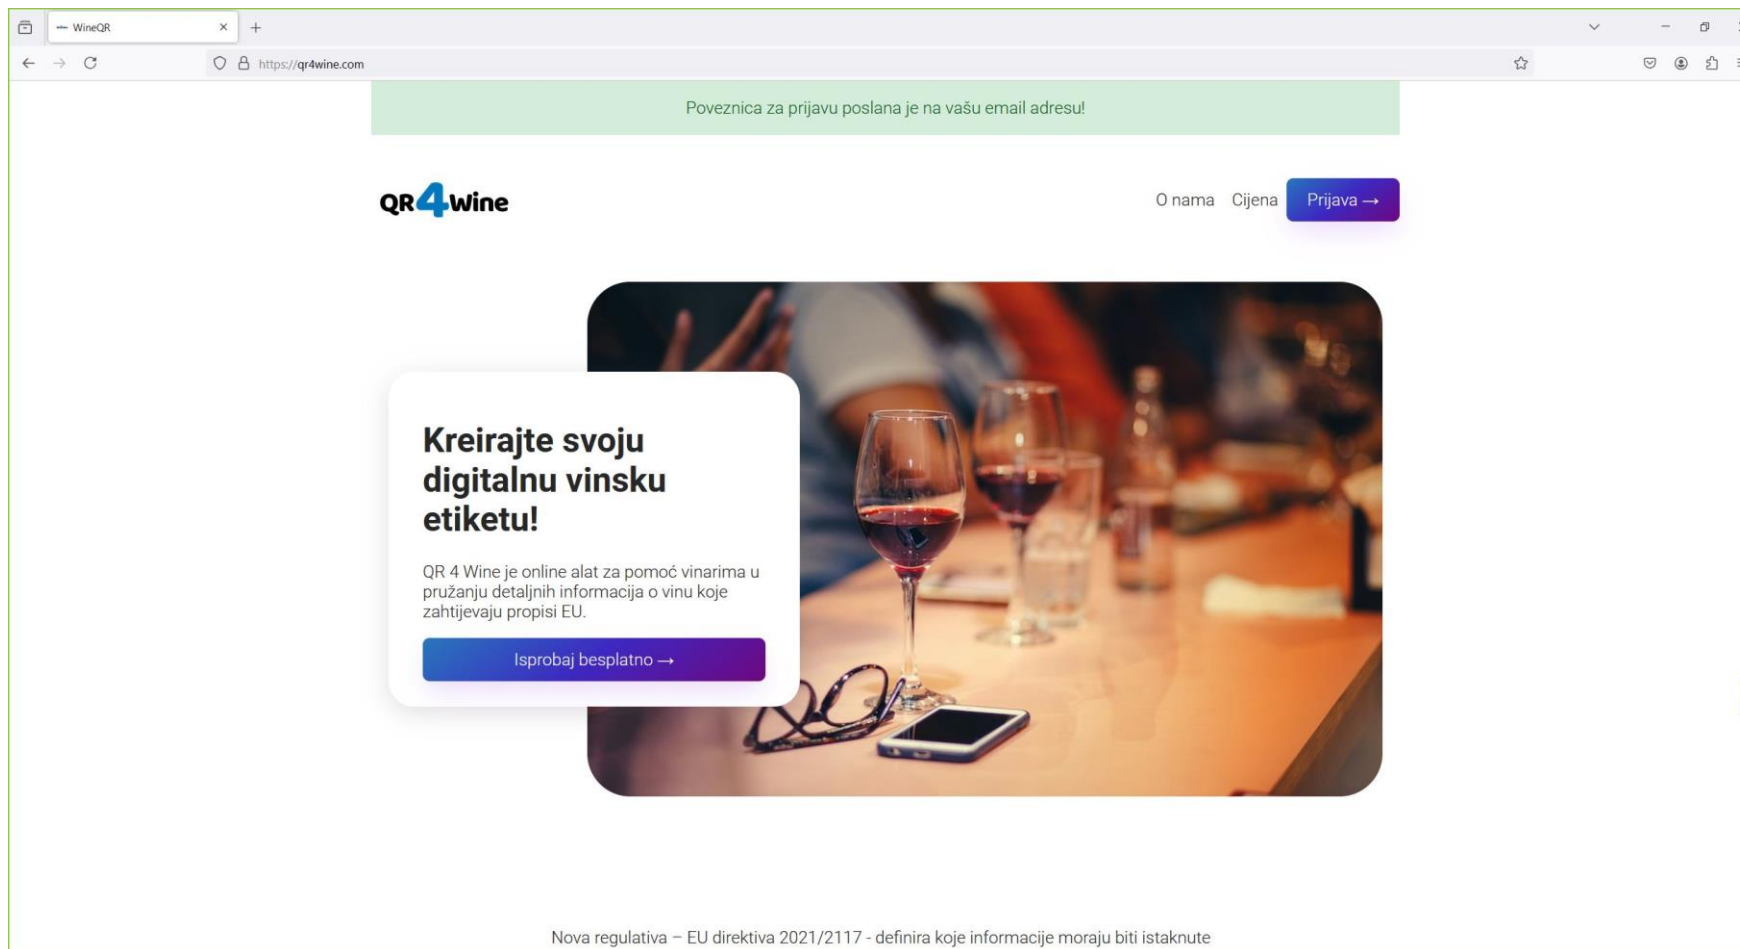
WineQR
https://qr4wine.com

Poveznica za prijavu poslana je na vašu email adresu!

QR4Wine

O nama Cijena Prijava →

Kreirajte svoju digitalnu vinsku etiketu!

QR 4 Wine je online alat za pomoć vinarima u pružanju detaljnih informacija o vinu koje zahtijevaju propisi EU.

Isprobaj besplatno →

Nova regulativa – EU direktiva 2021/2117 - definira koje informacije moraju biti istaknute